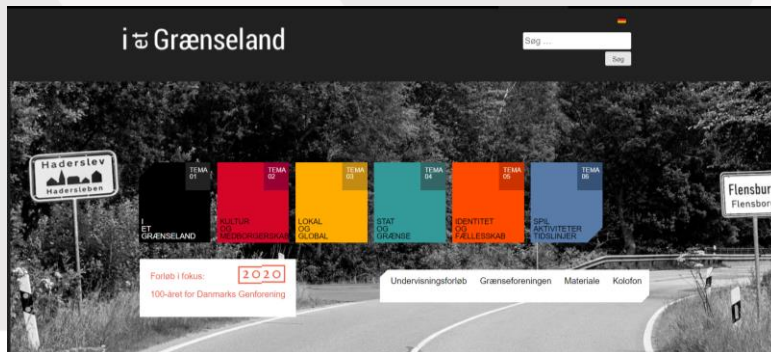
i ⚖ Grænseland

Søg ...

Søg

Haderslev
Hadersleben

TEMA 01
I ET GRÆNSELAND

TEMA 02
KULTUR OG MEDBORGERSKAB

TEMA 03
LOKAL OG GLOBAL

TEMA 04
STAT OG GRÆNSE

TEMA 05
IDENTITET OG FÆLLESSKAB

TEMA 06
SPIL AKTIVITETER TIDSLINJER

Flensbur
Flensbor

Forløb i fokus:
2020
100-året for Danmarks Genforening

Undervisningsforløb Grænseforeningen Materiale Kolofon